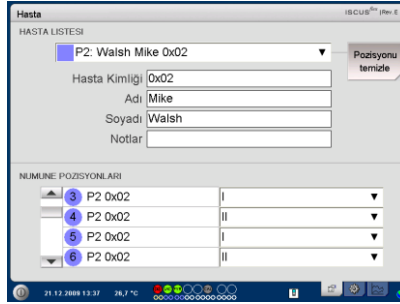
Hasta

ISCUS$^{flex}$ (Rev. E

HASTA LISTESI

P2: Walsh Mike 0x02

Pozisyonu temizle

Hasta Kimliği 0x02

Adı Mike

Soyadı Walsh

Notlar

NUMUNE POZISYONLARI

| | | |
|---|---|---|
| 3 | P2 0x02 | I |
| 4 | P2 0x02 | II |
| 5 | P2 0x02 | I |
| 6 | P2 0x02 | II |

21.12.2009 13:37 26,7 °C